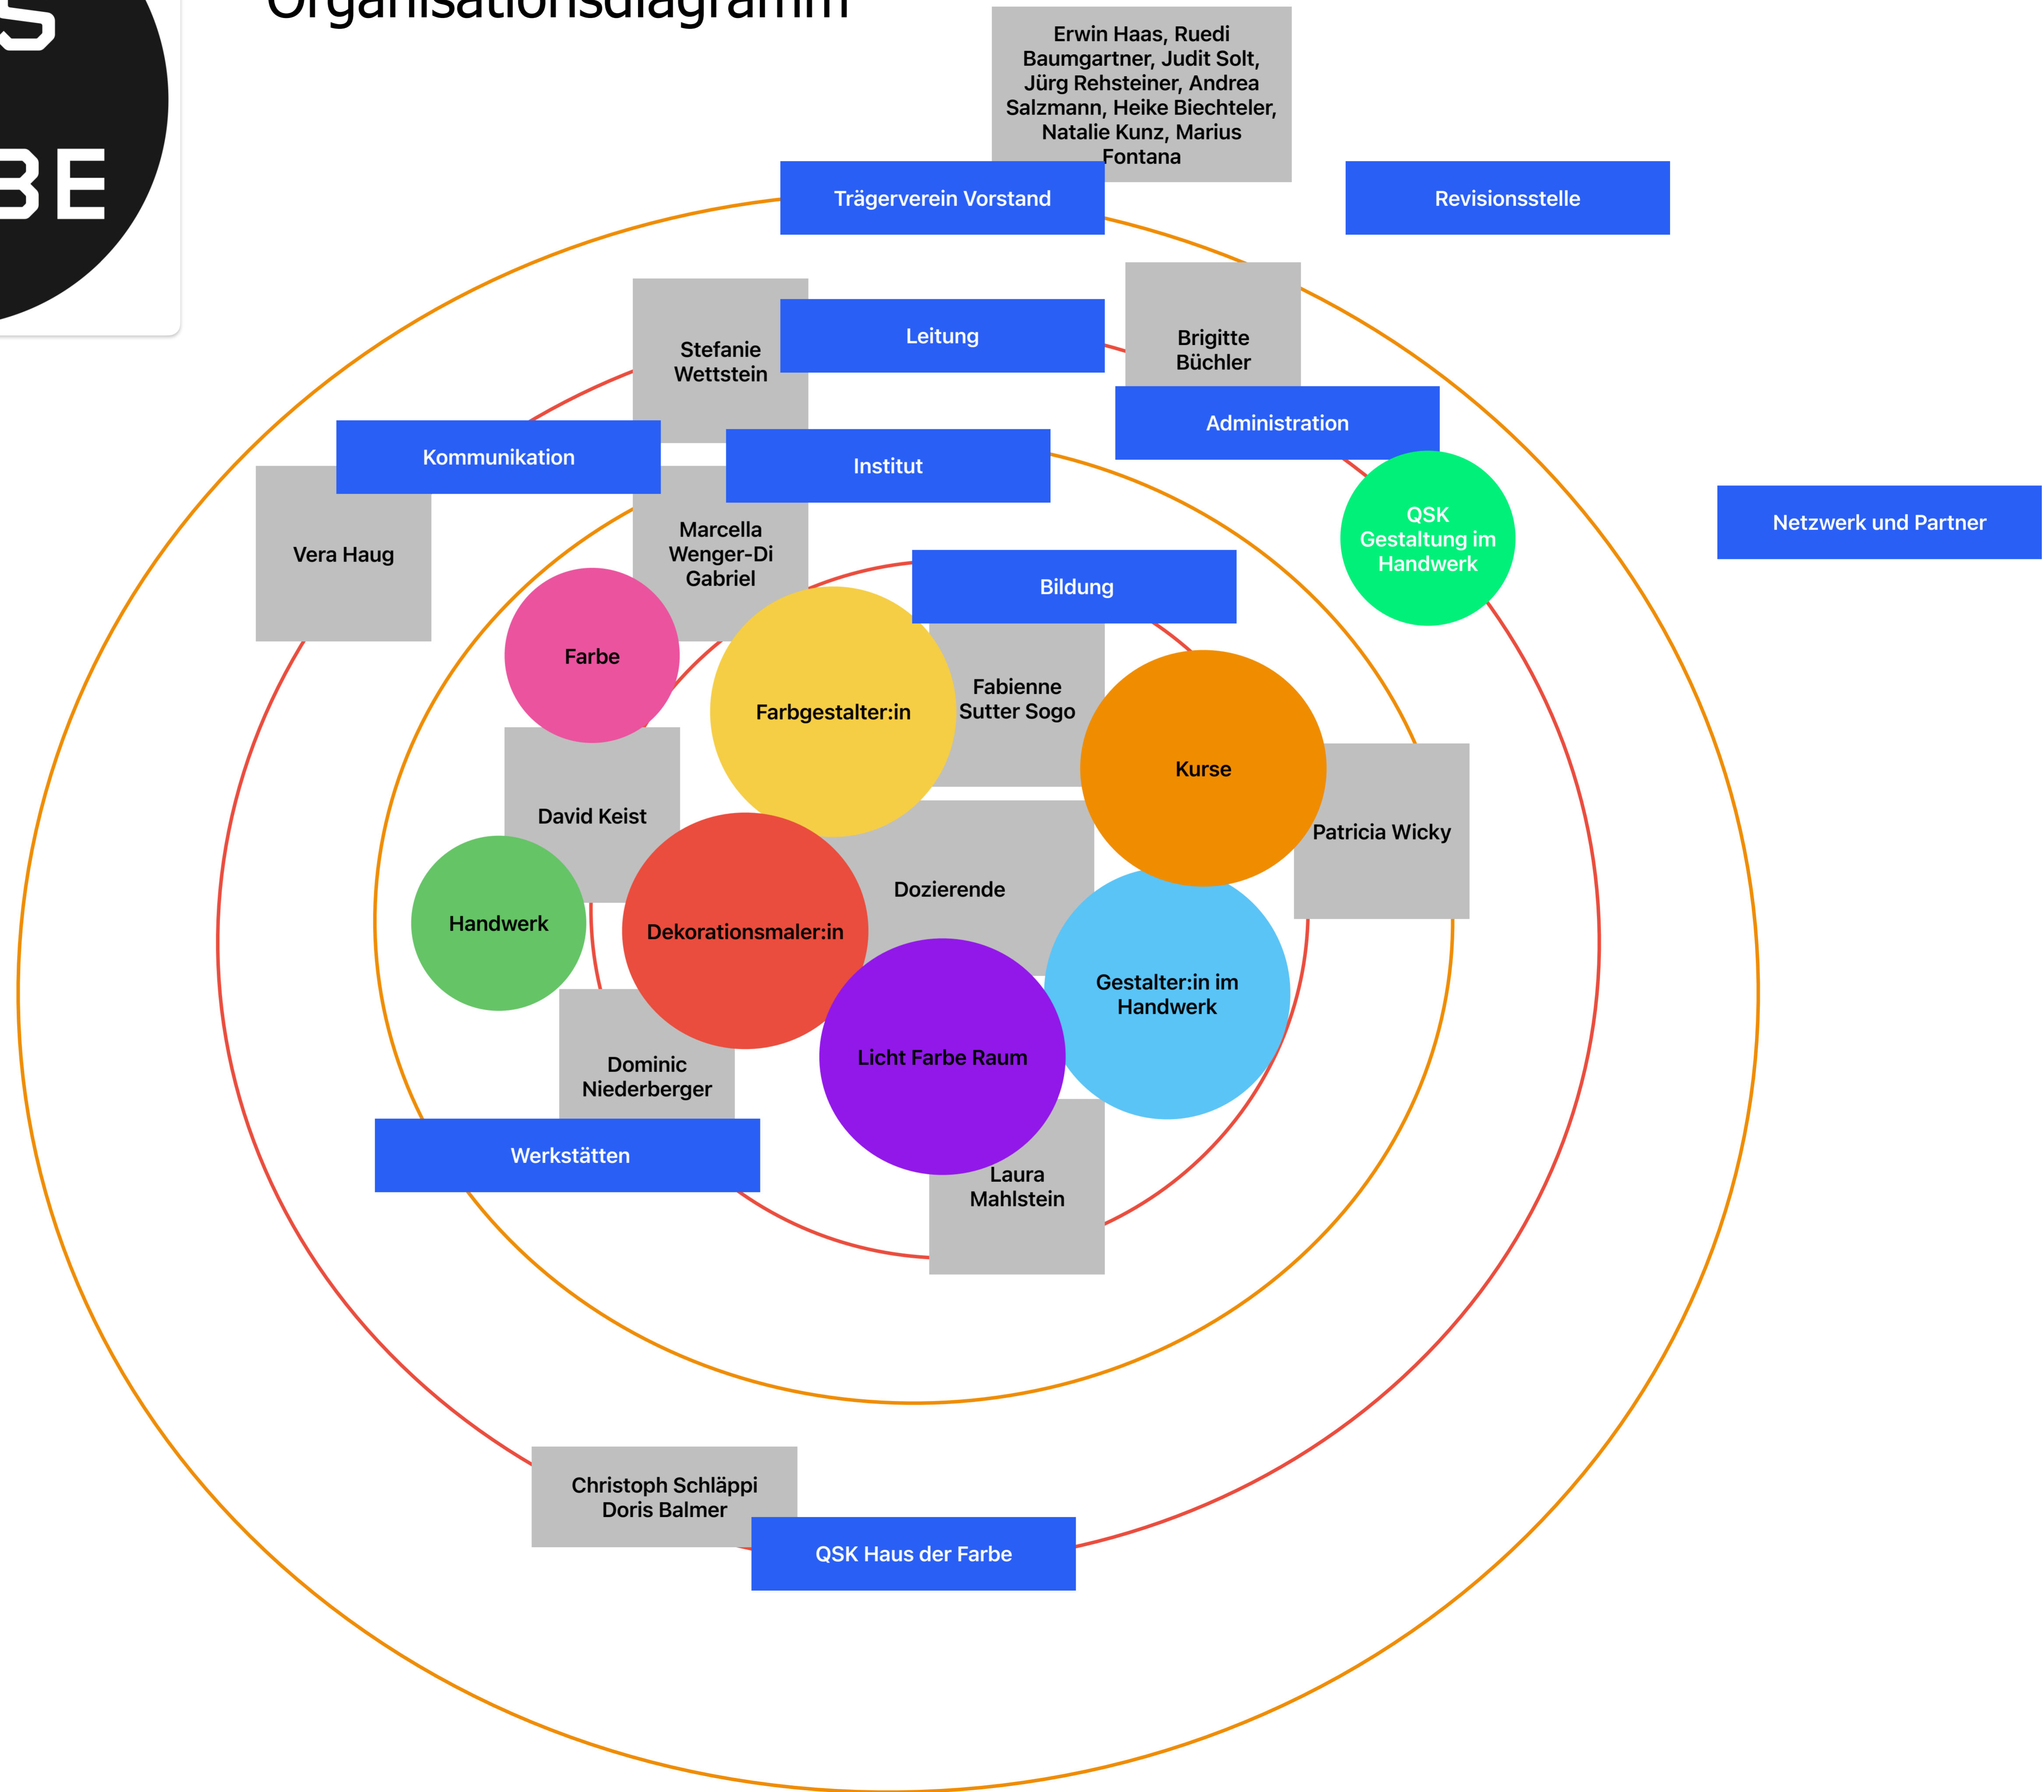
Organisationsdiagramm

Erwin Haas, Ruedi Baumgartner, Judit Solt, Jürg Rehsteiner, Andrea Salzmann, Heike Biechteler, Natalie Kunz, Marius Fontana

Trägerverein Vorstand

Revisionsstelle

Stefanie Wettstein

Leitung

Brigitte Büchler

Administration

Kommunikation

Institut

Vera Haug

Marcella Wenger-Di Gabriel

QSK Gestaltung im Handwerk

Netzwerk und Partner

Bildung

Farbe

Farbgestalter:in

Fabienne Sutter Sogo

Kurse

Patricia Wicky

David Keist

Dozierende

Handwerk

Dekorationsmaler:in

Gestalter:in im Handwerk

Licht Farbe Raum

Dominic Niederberger

Werkstätten

Laura Mahlstein

Christoph Schläppi
Doris Balmer

QSK Haus der Farbe